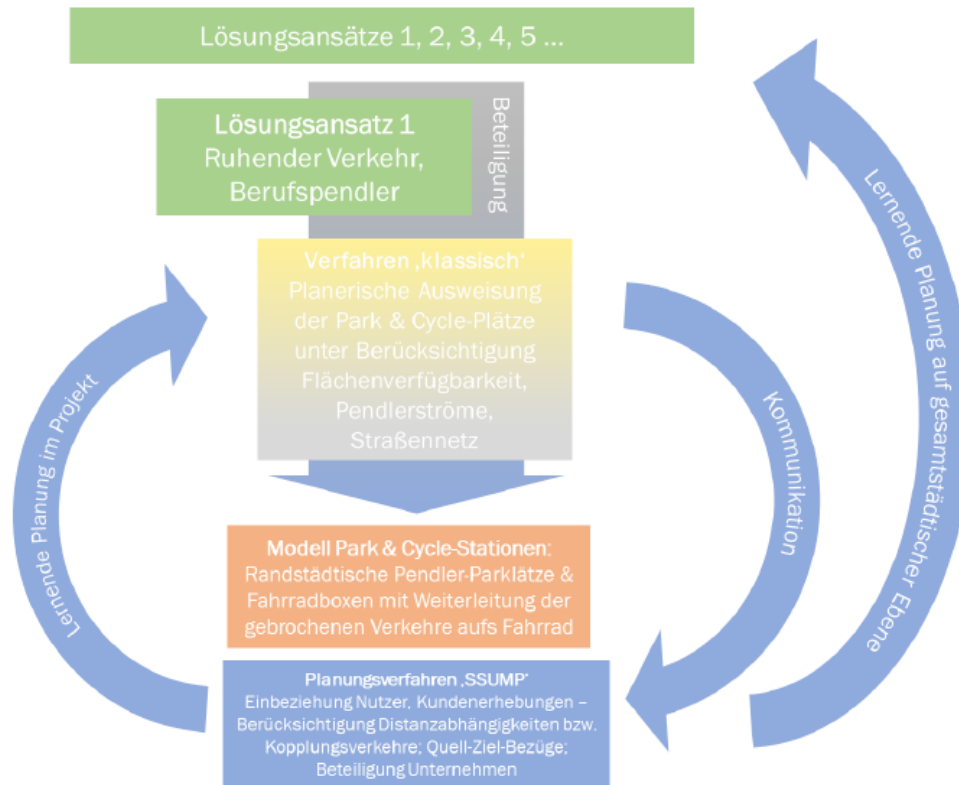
Lösungsansätze 1, 2, 3, 4, 5 ...

Lösungsansatz 1
Ruhender Verkehr,
Berufspendler

Beteiligung

Verfahren ‚klassisch'
Planerische Ausweisung der Park & Cycle-Plätze unter Berücksichtigung Flächenverfügbarkeit, Pendlerströme, Straßennetz

Lernende Planung im Projekt

Kommunikation

Lernende Planung auf gesamtstädtischer Ebene

Modell Park & Cycle-Stationen:
Randstädtische Pendler-Parklätze & Fahrradboxen mit Weiterleitung der gebrochenen Verkehre aufs Fahrrad

Planungsverfahren ‚SSUMP'
Einbeziehung Nutzer, Kundenerhebungen – Berücksichtigung Distanzabhängigkeiten bzw. Kopplungsverkehre; Quell-Ziel-Bezüge; Beteiligung Unternehmen